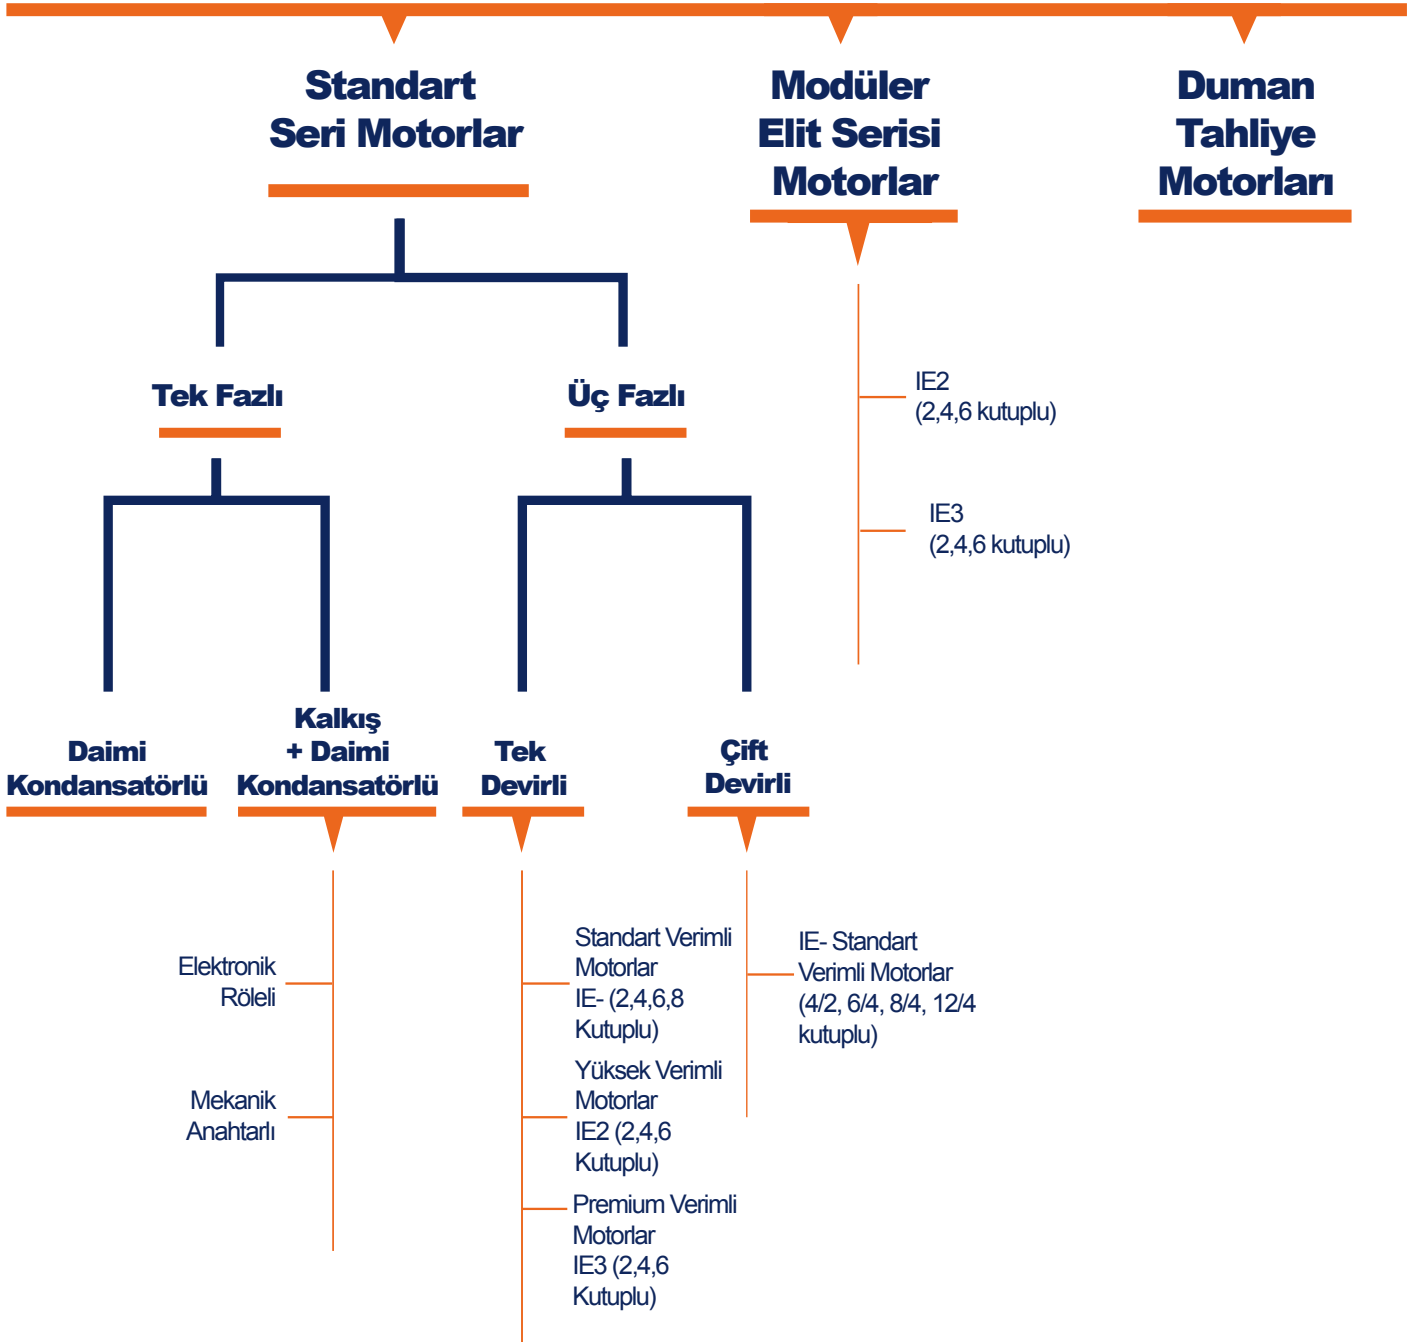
Standart Seri Motorlar

Modüler Elit Serisi Motorlar

Duman Tahliye Motorları

IE2 (2,4,6 kutuplu)

IE3 (2,4,6 kutuplu)

Tek Fazlı

Üç Fazlı

Daimi Kondansatörlü

Kalkış + Daimi Kondansatörlü

Tek Devirli

Çift Devirli

Elektronik Röleli

Mekanik Anahtarlı

Standart Verimli Motorlar IE- (2,4,6,8 Kutuplu)

Yüksek Verimli Motorlar IE2 (2,4,6 Kutuplu)

Premium Verimli Motorlar IE3 (2,4,6 Kutuplu)

IE- Standart Verimli Motorlar (4/2, 6/4, 8/4, 12/4 kutuplu)